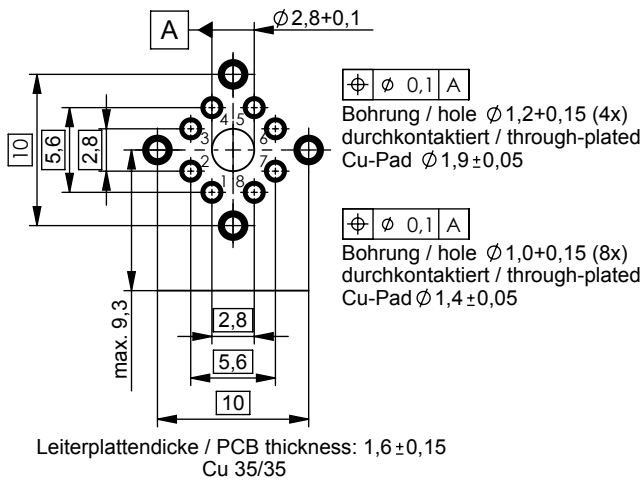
A

$\varnothing 2,8+0,1$

| $\oplus$ | $\varnothing$ 0,1 | A |
|---|---|---|

Bohrung / hole $\varnothing 1,2+0,15$ (4x)
durchkontaktiert / through-plated
Cu-Pad $\varnothing 1,9 \pm 0,05$

| $\oplus$ | $\varnothing$ 0,1 | A |
|---|---|---|

Bohrung / hole $\varnothing 1,0+0,15$ (8x)
durchkontaktiert / through-plated
Cu-Pad $\varnothing 1,4 \pm 0,05$

10

5,6

2,8

4 5

3 6

2 7

1 8

max. 9,3

2,8

5,6

10

Leiterplattendicke / PCB thickness: $1,6 \pm 0,15$
Cu 35/35